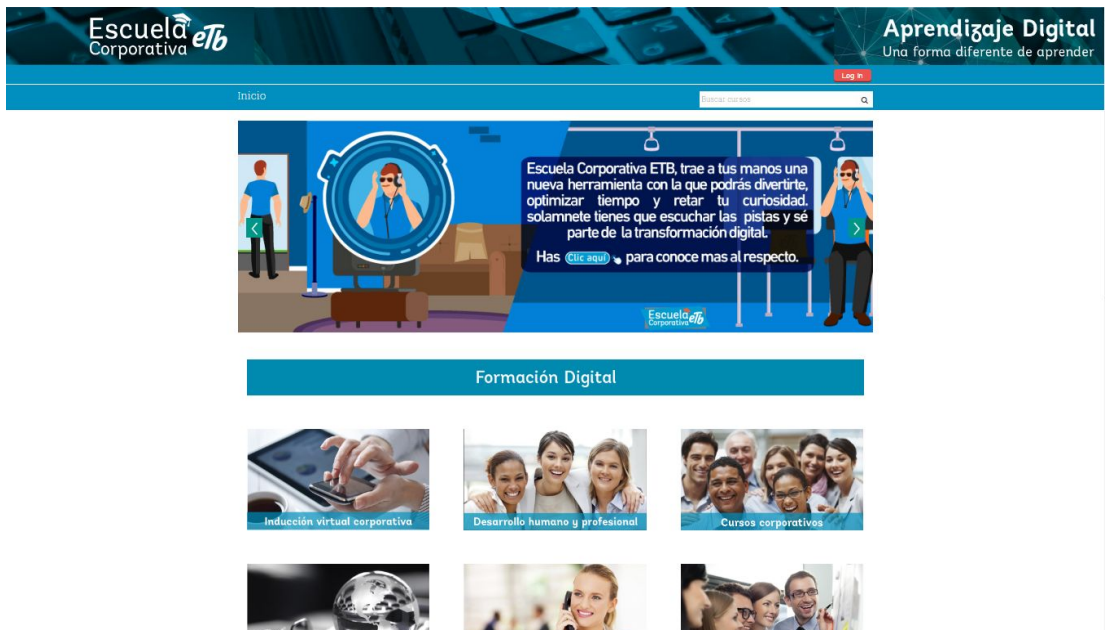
Escuela Corporativa ETB

Aprendizaje Digital
Una forma diferente de aprender

Log In

Inicio

Buscar cursos

Escuela Corporativa ETB, trae a tus manos una nueva herramienta con la que podrás divertirte, optimizar tiempo y retar tu curiosidad. solamnete tienes que escuchar las pistas y sé parte de la transformación digital.

Has Clic aquí para conoce mas al respecto.

Escuela Corporativa ETB

Formación Digital

Inducción virtual corporativa

Desarrollo humano y profesional

Cursos corporativos